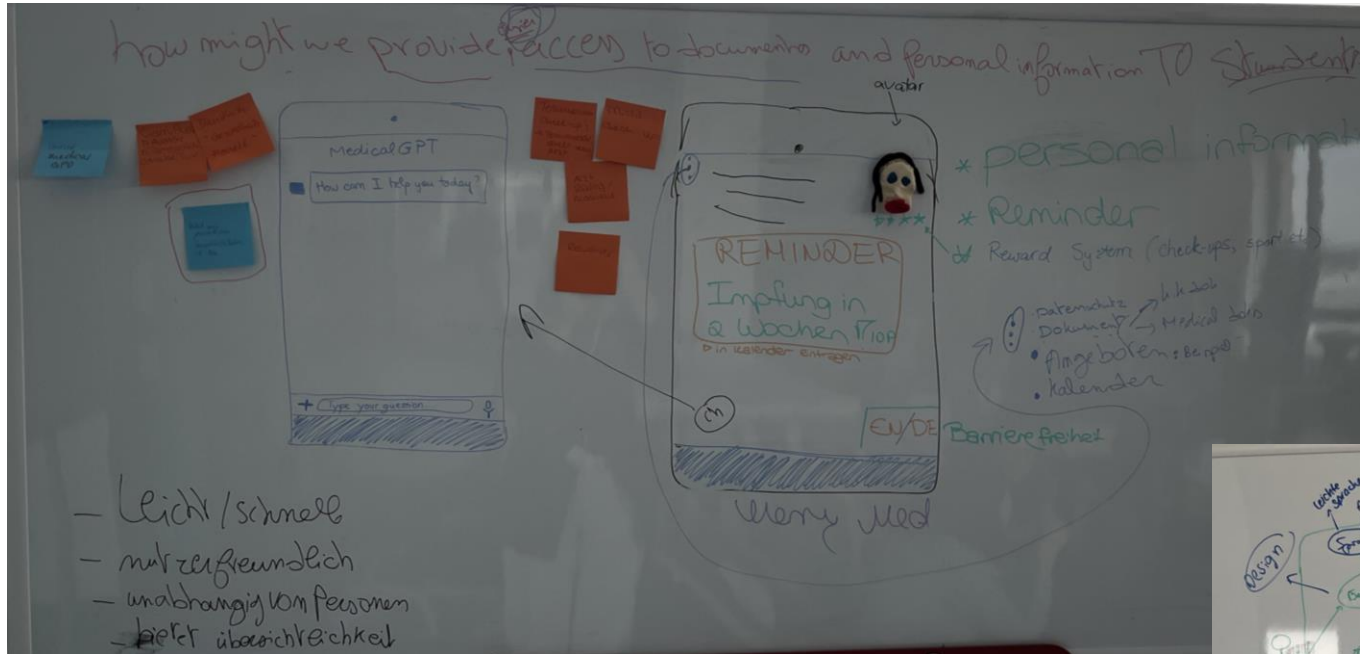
how might we provide access to documents and personal information TO Students

avatar

MedicalGPT

How can I help you today?

Type your question

REMINDER

Impfung in 2 Wochen 7.10.

in Kalender eintragen

EN/DE

Barrierefreiheit

Merry Med

* personal inform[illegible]

* Reminder

* Reward System (check-ups, sport etc)

Datenschutz

Dokument

Link Doc

Medical bills

Angeboten: Beispiel

Kalender

- Leicht / schnell

- nutzerfreundlich

- unabhängig von Personen

- bietet übersichtlichkeit

Design

leichte Sprache